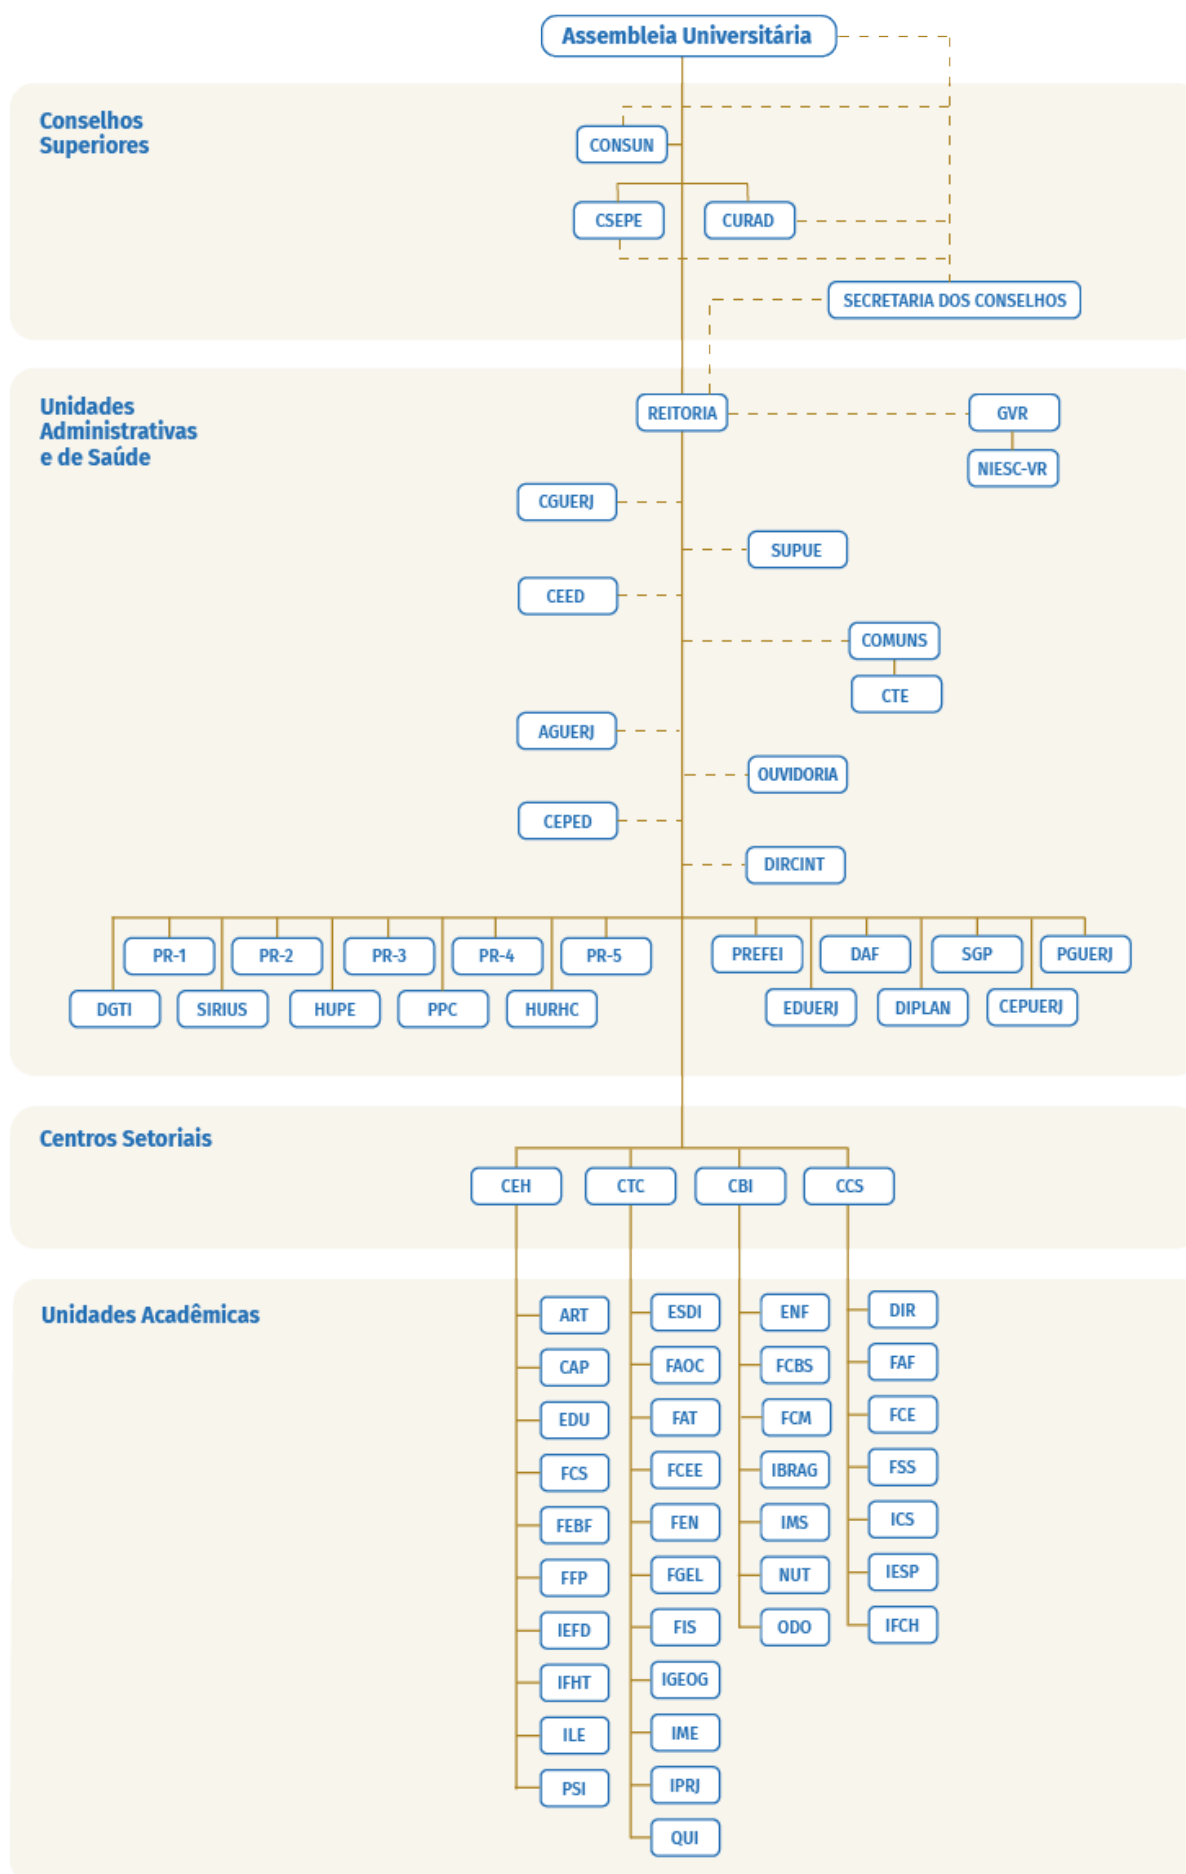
Assembleia Universitária

Conselhos Superiores

CONSUN

CSEPE

CURAD

SECRETARIA DOS CONSELHOS

Unidades Administrativas e de Saúde

REITORIA

GVR

NIESC-VR

CGUERJ

SUPUE

CEED

COMUNS

CTE

AGUERJ

OUVIDORIA

CEPED

DIRCINT

PR-1

PR-2

PR-3

PR-4

PR-5

PREFEI

DAF

SGP

PGUERJ

DGTI

SIRIUS

HUPE

PPC

HURHC

EDUERJ

DIPLAN

CEPUERJ

Centros Setoriais

CEH

CTC

CBI

CCS

Unidades Acadêmicas

ART

CAP

EDU

FCS

FEBF

FFP

IEFD

IFHT

ILE

PSI

ESDI

FAOC

FAT

FCEE

FEN

FGEL

FIS

IGEOG

IME

IPRJ

QUI

ENF

FCBS

FCM

IBRAG

IMS

NUT

ODO

DIR

FAF

FCE

FSS

ICS

IESP

IFCH